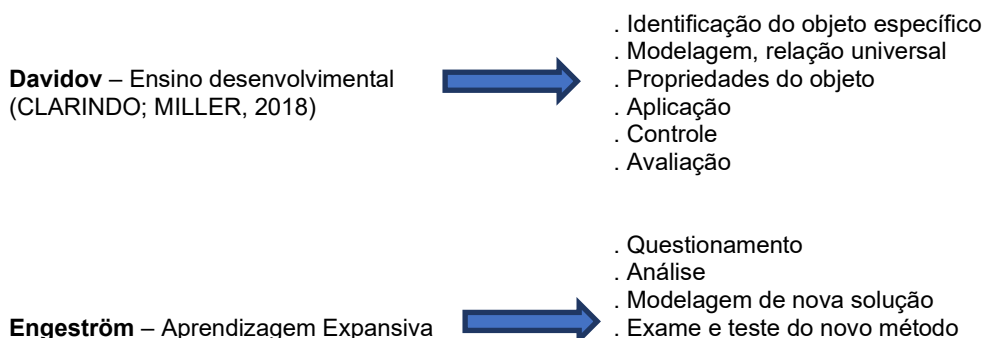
**Davidov** – Ensino desenvolvimental
(CLARINDO; MILLER, 2018)

. Identificação do objeto específico
. Modelagem, relação universal
. Propriedades do objeto
. Aplicação
. Controle
. Avaliação

**Engeström** – Aprendizagem Expansiva

. Questionamento
. Análise
. Modelagem de nova solução
. Exame e teste do novo método